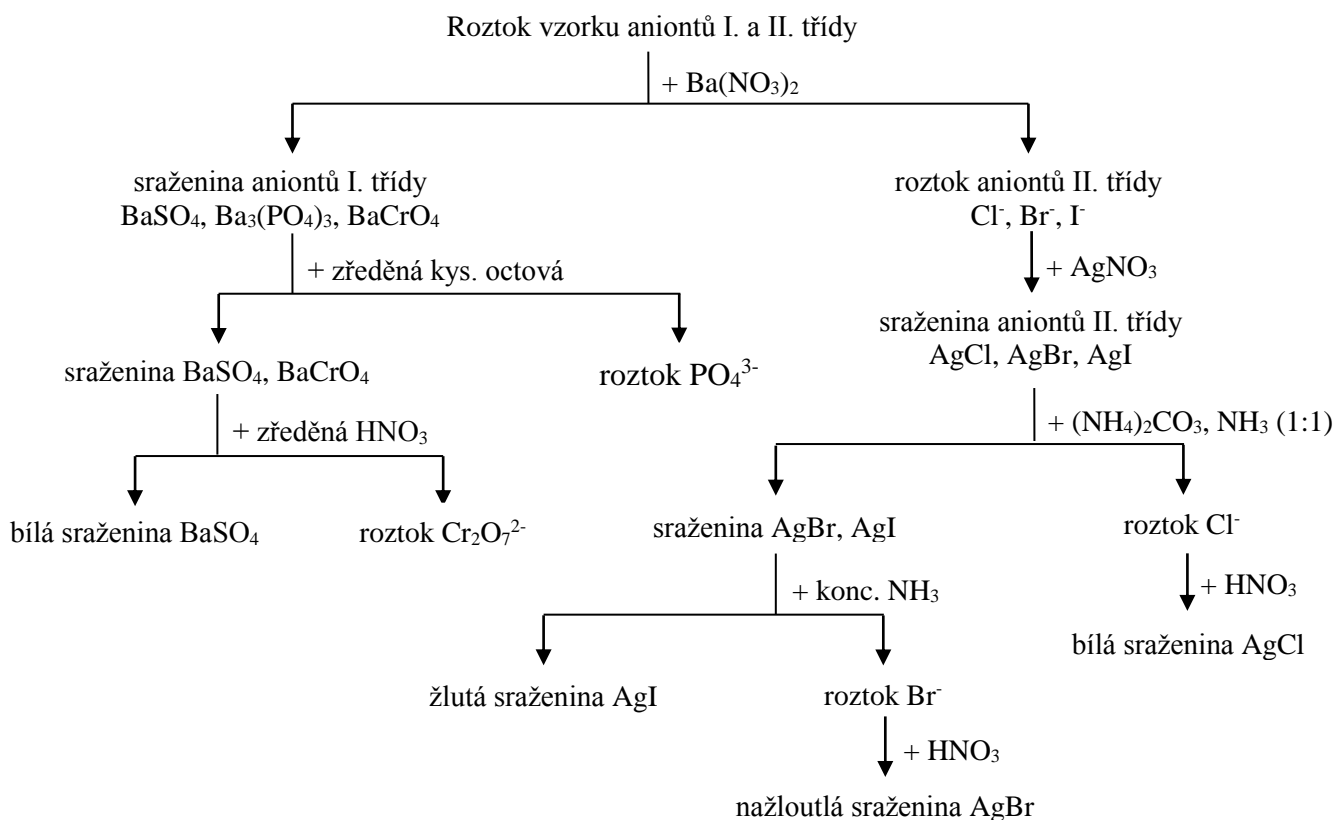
Roztok vzorku aniontů I. a II. třídy

+ $Ba(NO_3)_2$

sraženina aniontů I. třídy
$BaSO_4$, $Ba_3(PO_4)_3$, $BaCrO_4$

roztok aniontů II. třídy
$Cl^-$, $Br^-$, $I^-$

+ zředěná kys. octová

+ $AgNO_3$

sraženina aniontů II. třídy
AgCl, AgBr, AgI

sraženina $BaSO_4$, $BaCrO_4$

roztok $PO_4^{3-}$

+ zředěná $HNO_3$

+ $(NH_4)_2CO_3$, $NH_3$ (1:1)

bílá sraženina $BaSO_4$

roztok $Cr_2O_7^{2-}$

sraženina AgBr, AgI

roztok $Cl^-$

+ konc. $NH_3$

+ $HNO_3$

bílá sraženina AgCl

žlutá sraženina AgI

roztok $Br^-$

+ $HNO_3$

nažloutlá sraženina AgBr